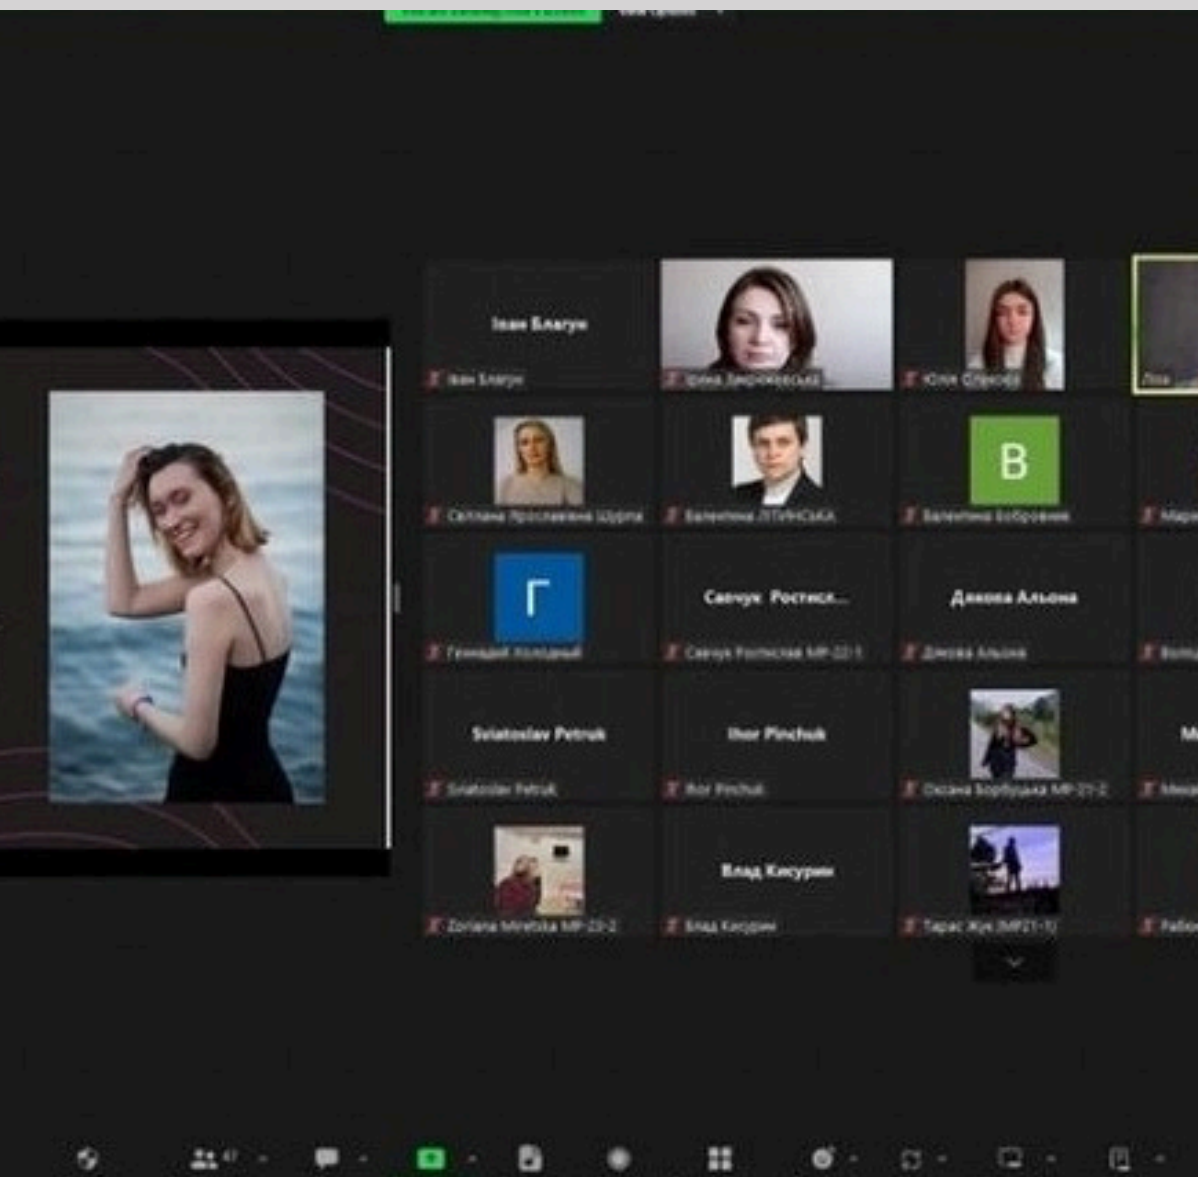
Іван Благун
Іван Благун
Ірина Дмитрієвська
Юлія Олексів
Ліза
Світлана Ярославівна Шурпа
Валентина ЛІТИНСЬКА
B
Валентина Бобровник
Мари
Г
Геннадій Холодный
Савчук Ростисл...
Савчук Ростислав МР-22-1
Дякова Альона
Дякова Альона
Воло
Sviatoslav Petruk
Sviatoslav Petruk
Ihor Pinchuk
Ihor Pinchuk
Оксана Борбуцька МР-21-2
М
Мих
Zoriana Mirutska MP-23-2
Влад Кисурин
Влад Кисурин
Тарас Жук (МР21-1)
Рабо
47